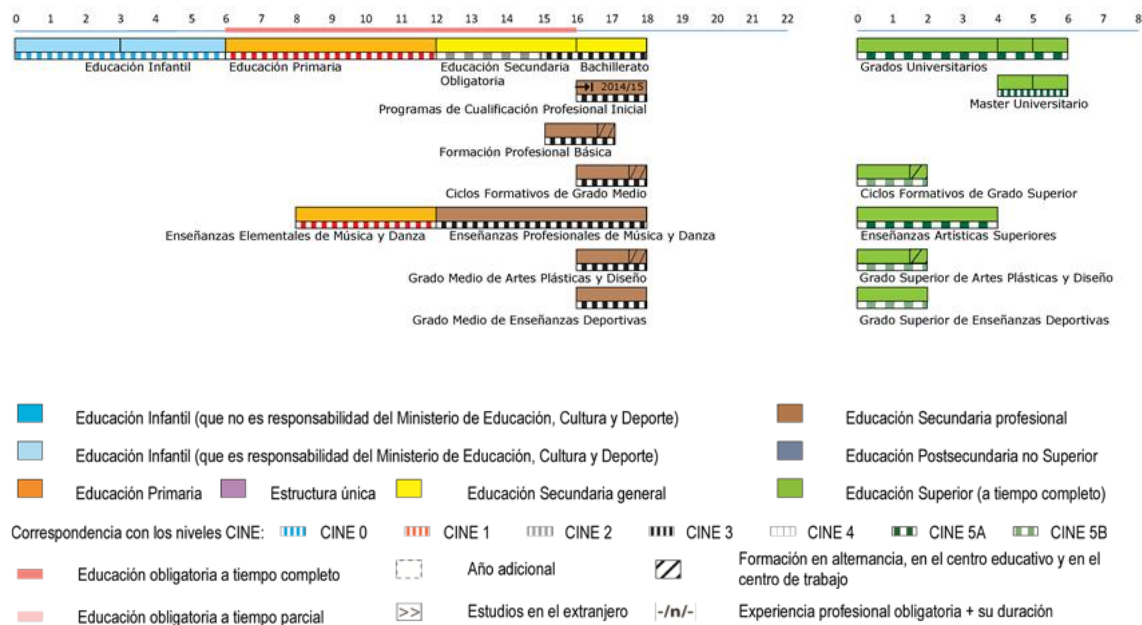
0 1 2 3 4 5 6 7 8 9 10 11 12 13 14 15 16 17 18 19 20 21 22

0 1 2 3 4 5 6 7 8

Educación Infantil
Educación Primaria
Educación Secundaria Obligatoria
Bachillerato
Grados Universitarios
Master Universitario

2014/15
Programas de Cualificación Profesional Inicial

Formación Profesional Básica

Ciclos Formativos de Grado Medio
Ciclos Formativos de Grado Superior

Enseñanzas Elementales de Música y Danza
Enseñanzas Profesionales de Música y Danza
Enseñanzas Artísticas Superiores

Grado Medio de Artes Plásticas y Diseño
Grado Superior de Artes Plásticas y Diseño

Grado Medio de Enseñanzas Deportivas
Grado Superior de Enseñanzas Deportivas

Educación Infantil (que no es responsabilidad del Ministerio de Educación, Cultura y Deporte)
Educación Secundaria profesional
Educación Infantil (que es responsabilidad del Ministerio de Educación, Cultura y Deporte)
Educación Postsecundaria no Superior
Educación Primaria
Estructura única
Educación Secundaria general
Educación Superior (a tiempo completo)

Correspondencia con los niveles CINE: CINE 0 CINE 1 CINE 2 CINE 3 CINE 4 CINE 5A CINE 5B

Educación obligatoria a tiempo completo
Año adicional
Formación en alternancia, en el centro educativo y en el centro de trabajo
Educación obligatoria a tiempo parcial
>> Estudios en el extranjero
-/n/- Experiencia profesional obligatoria + su duración